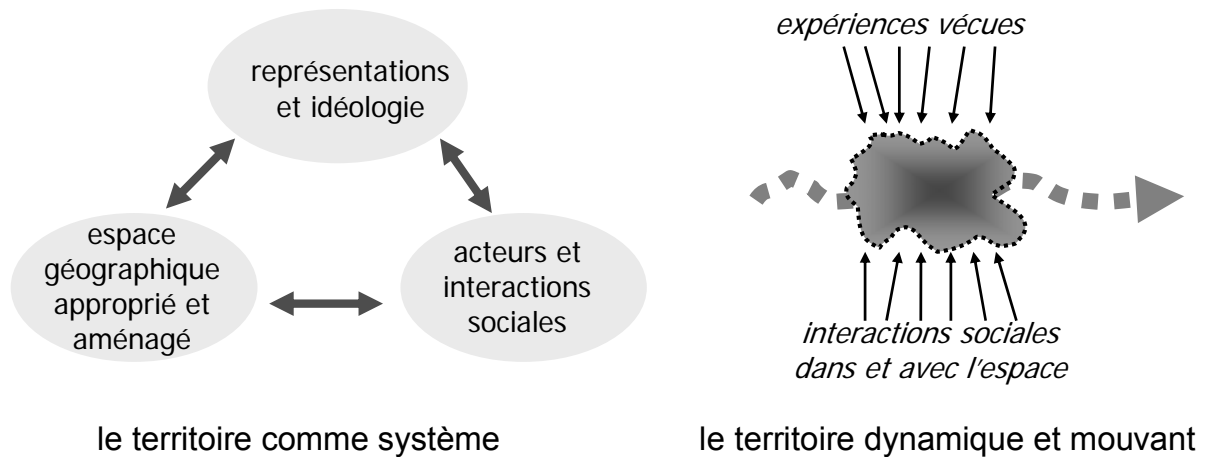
représentations et idéologie

espace géographique approprié et aménagé

acteurs et interactions sociales

le territoire comme système

expériences vécues

interactions sociales dans et avec l'espace

le territoire dynamique et mouvant